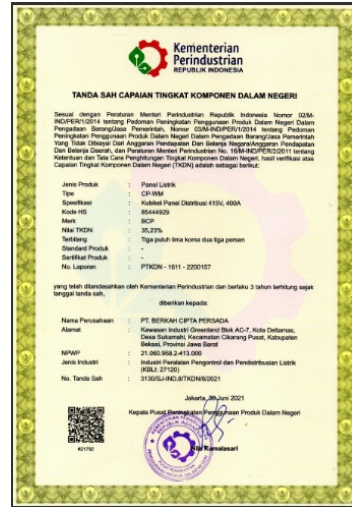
Kementerian Perindustrian
REPUBLIK INDONESIA

TANDA SAH CAPAIAN TINGKAT KOMPONEN DALAM NEGERI

Sesuai dengan Peraturan Menteri Perindustrian Republik Indonesia Nomor 02/M-IND/PER/1/2014 tentang Pedoman Peningkatan Penggunaan Produk Dalam Negeri Dalam Pengadaan Barang/Jasa Pemerintah, Nomor 03/M-IND/PER/1/2014 tentang Pedoman Peningkatan Penggunaan Produk Dalam Negeri Dalam Pengadaan Barang/Jasa Pemerintah Yang Tidak Dibiayai Dari Anggaran Pendapatan Dan Belanja Negara/Anggaran Pendapatan Dan Belanja Daerah, dan Peraturan Menteri Perindustrian No. 16/M-IND/PER/2/2011 tentang Ketentuan dan Tata Cara Penghitungan Tingkat Komponen Dalam Negeri, hasil verifikasi atas Capaian Tingkat Komponen Dalam Negeri (TKDN) adalah sebagai berikut:

| | | |
|---|---|---|
| Jenis Produk | : | Panel Listrik |
| Tipe | : | CP-IRM |
| Spesifikasi | : | Kubikel Panel Distribusi 415V, 400A |
| Kode HS | : | 85444929 |
| Merk | : | BCP |
| Nilai TKDN | : | 35,23% |
| Terbilang | : | Tiga puluh lima koma dua tiga persen |
| Standard Produk | : | - |
| Sertifikat Produk | : | - |
| No. Laporan | : | PTKDN - 1611 - 2200157 |

yang telah ditandasahkan oleh Kementerian Perindustrian dan berlaku 3 tahun terhitung sejak tanggal tanda sah,

diberikan kepada:

| | | |
|---|---|---|
| Nama Perusahaan | : | PT. BERKAH CIPTA PERSADA |
| Alamat | : | Kawasan Industri Greenland Blok AC-7, Kota Deltamas, Desa Sukamahi, Kecamatan Cikarang Pusat, Kabupaten Bekasi, Provinsi Jawa Barat |
| NPWP | : | 21.060.958.2-413.000 |
| Jenis Industri | : | Industri Peralatan Pengontrol dan Pendistribusian Listrik (KBLI: 27120) |
| No. Tanda Sah | : | 3130/SJ-IND.8/TKDN/6/2021 |

Jakarta, 30 Juni 2021

Kepala Pusat Peningkatan Penggunaan Produk Dalam Negeri

Rita Kamalasari

#21792